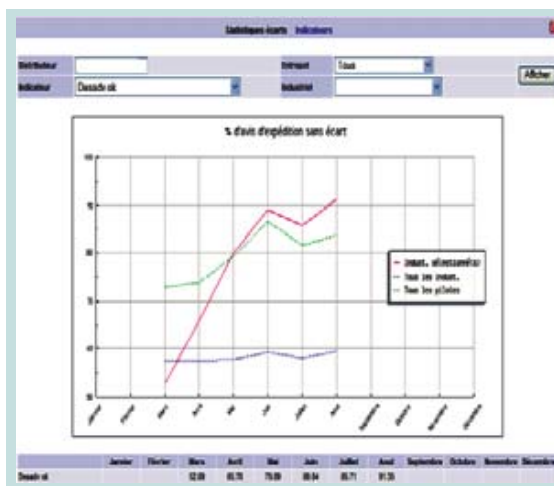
Statistiques écarts Indicateurs

Distributeur

Entrepot Tous

Afficher

Indicateur Desadv ok

Industriel

% d'avis d'expédition sans écart

100

90

80

70

60

50

Immas. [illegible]

Tous les immas.

Tous les pilotes

| | Janvier | Février | Mars | Avril | Mai | Juin | Juillet | Aout | Septembre | Octobre | Novembre | Décembre |
|---|---|---|---|---|---|---|---|---|---|---|---|---|
| Desadv ok | | | 52.08 | 65.78 | 79.89 | 88.84 | 86.71 | 91.35 | | | | |